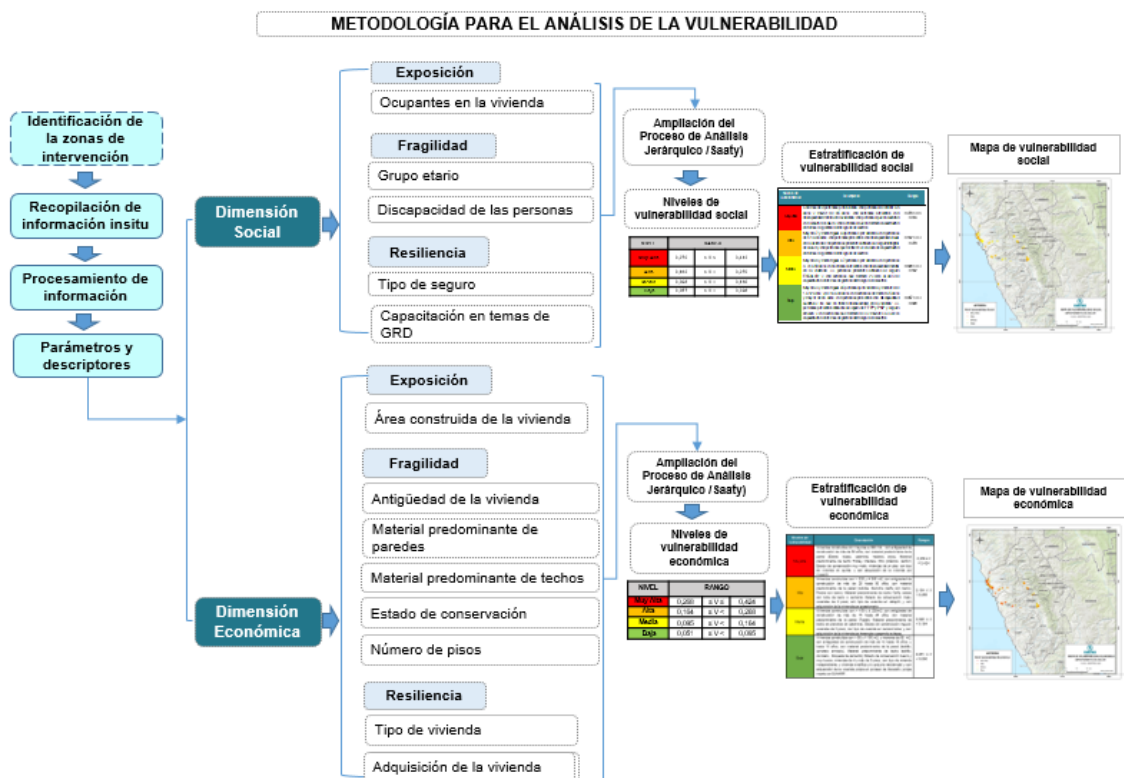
METODOLOGÍA PARA EL ANÁLISIS DE LA VULNERABILIDAD

Identificación de la zonas de intervención

Recopilación de información insitu

Procesamiento de información

Parámetros y descriptores

Dimensión Social

Exposición

Ocupantes en la vivienda

Fragilidad

Grupo etario

Discapacidad de las personas

Resiliencia

Tipo de seguro

Capacitación en temas de GRD

Ampliación del Proceso de Análisis Jerárquico (Saaty)

Niveles de vulnerabilidad social

Estratificación de vulnerabilidad social

Mapa de vulnerabilidad social

Dimensión Económica

Exposición

Área construida de la vivienda

Fragilidad

Antigüedad de la vivienda

Material predominante de paredes

Material predominante de techos

Estado de conservación

Número de pisos

Resiliencia

Tipo de vivienda

Adquisición de la vivienda

Ampliación del Proceso de Análisis Jerárquico (Saaty)

Niveles de vulnerabilidad económica

| NIVEL | RANGO | | |
|---|---|---|---|
| Muy Alta | 0,260 | ≤ V ≤ | 0,428 |
| Alta | 0,154 | ≤ V < | 0,260 |
| Media | 0,085 | ≤ V < | 0,154 |
| Baja | 0,051 | ≤ V < | 0,085 |

Estratificación de vulnerabilidad económica

Mapa de vulnerabilidad económica